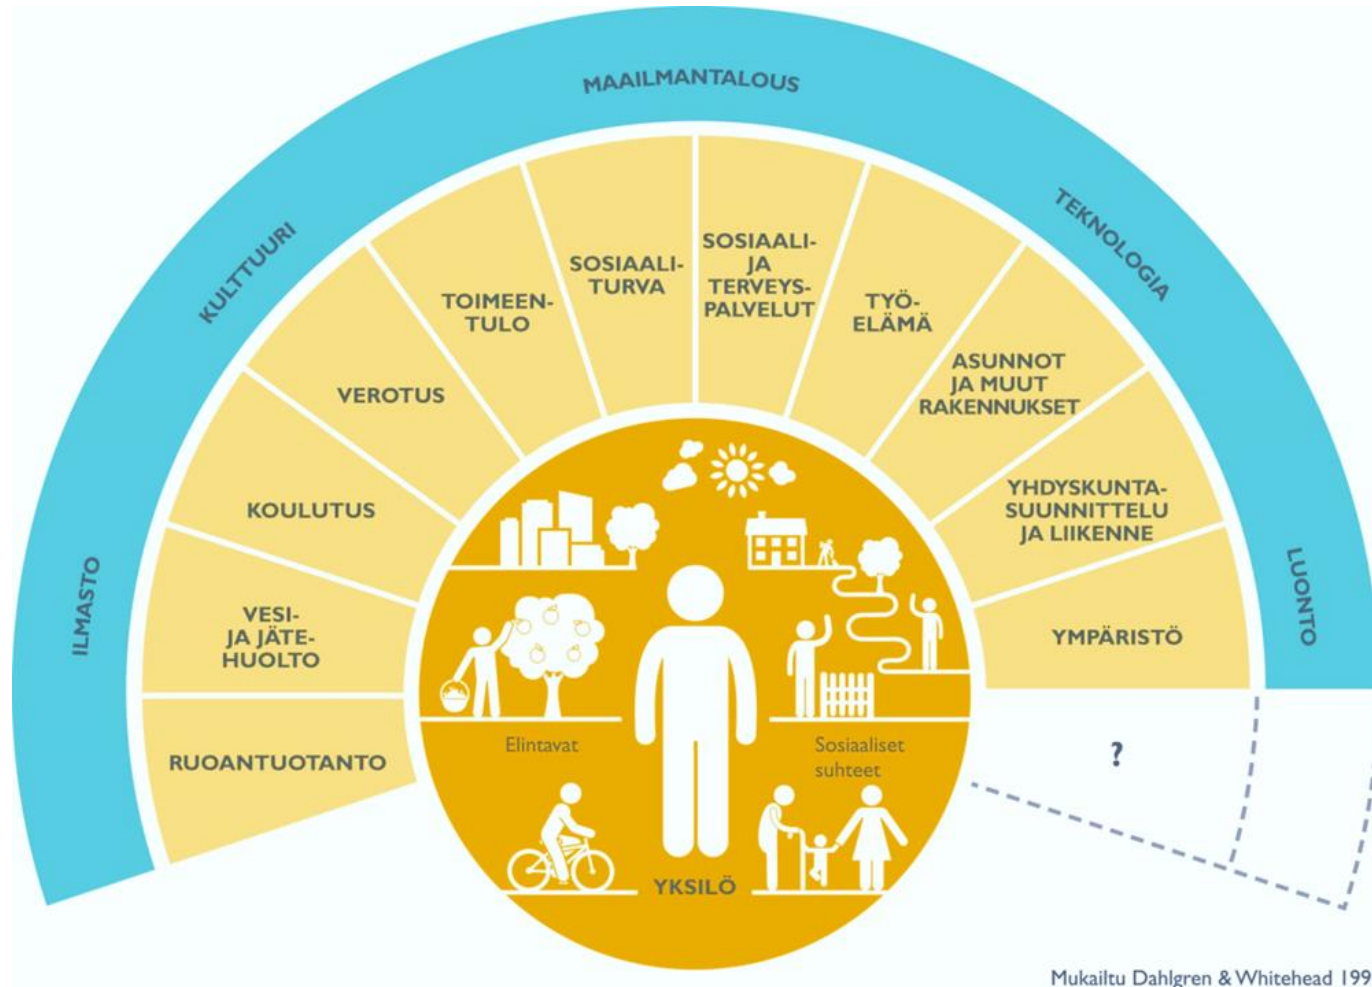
MAAILMANTALOUS

KULTTUURI

TEKNOLOGIA

ILMASTO

LUONTO

TOIMEENTULO

SOSIAALITURVA

SOSIAALI- JA TERVEYSPALVELUT

TYÖELÄMÄ

VEROTUS

ASUNNOT JA MUUT RAKENNUKSET

KOULUTUS

YHDYSKUNTASUUNNITTELU JA LIIKENNE

VESI- JA JÄTEHUOLTO

YMPÄRISTÖ

RUOANTUOTANTO

?

Elintavat

Sosiaaliset suhteet

YKSILÖ

Mukailtu Dahlgren & Whitehead 199